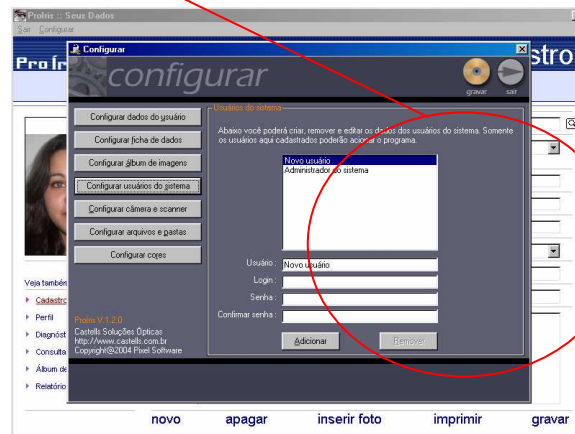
Prolis :: Seus Dados
Sair Configurar
Pro
stro
Configurar
configurar
gravar
sair
Configurar dados do usuário
Configurar ficha de dados
Configurar álbum de imagens
Configurar usuários do sistema
Configurar câmera e scanner
Configurar arquivos e pastas
Configurar cores
Usuários do sistema
Abaixo você poderá criar, remover e editar os dados dos usuários do sistema. Somente os usuários aqui cadastrados poderão acionar o programa.
Novo usuário
Administrador do sistema
Usuário :
Novo usuário
Login :
Senha :
Confirmar senha :
Adicionar
Remover
Prolis V 1.2.0
Castells Soluções Ópticas
http://www.castells.com.br
Copyright@2004 Pixel Software
Veja també
Cadastro
Perfil
Diagnóst
Consulta
Álbum de
Relatório
novo
apagar
inserir foto
imprimir
gravar